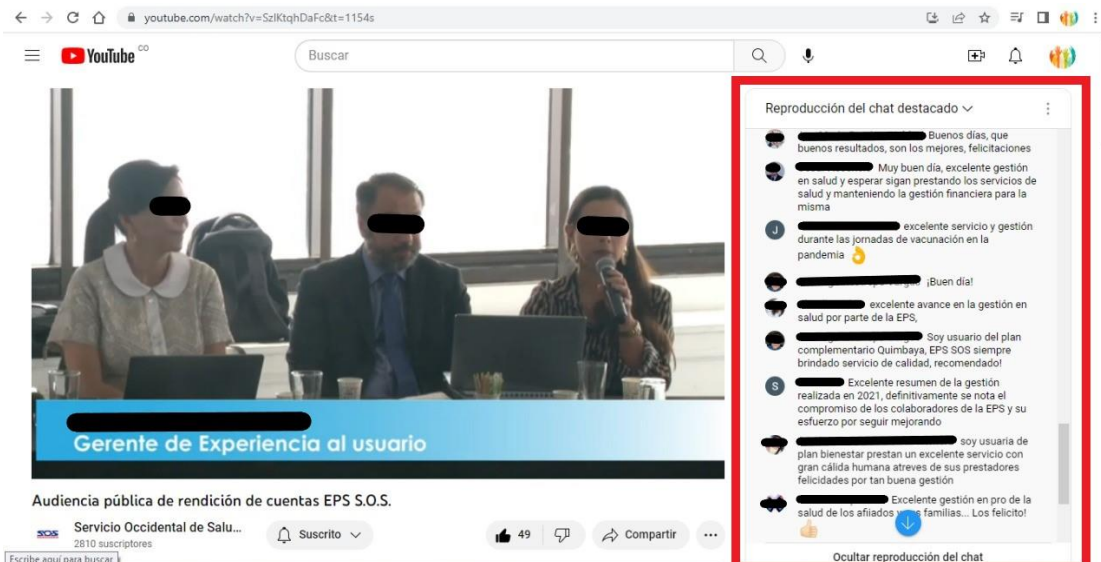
youtube.com/watch?v=SzlKtqhDaFc&t=1154s

YouTube CO

Buscar

Gerente de Experiencia al usuario

Audiencia pública de rendición de cuentas EPS S.O.S.

SOS Servicio Occidental de Salu...
2810 suscriptores

Suscrito

49

Compartir

...

Escribe aquí para buscar

Reproducción del chat destacado

Buenos días, que buenos resultados, son los mejores, felicitaciones

Muy buen día, excelente gestión en salud y esperar sigan prestando los servicios de salud y manteniendo la gestión financiera para la misma

J excelente servicio y gestión durante las jonadas de vacunación en la pandemia 👌

¡Buen dia!

excelente avance en la gestión en salud por parte de la EPS,

Soy usuario del plan complementario Quimbaya, EPS SOS siempre brindado servicio de calidad, recomendado!

S Excelente resumen de la gestión realizada en 2021, definitivamente se nota el compromiso de los colaboradores de la EPS y su esfuerzo por seguir mejorando

soy usuaria de plan bienestar prestan un excelente servicio con gran cálida humana atreves de sus prestadores felicidades por tan buena gestión

Excelente gestión en pro de la salud de los afiliados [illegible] familias... Los felicito! 👍

Ocultar reproducción del chat